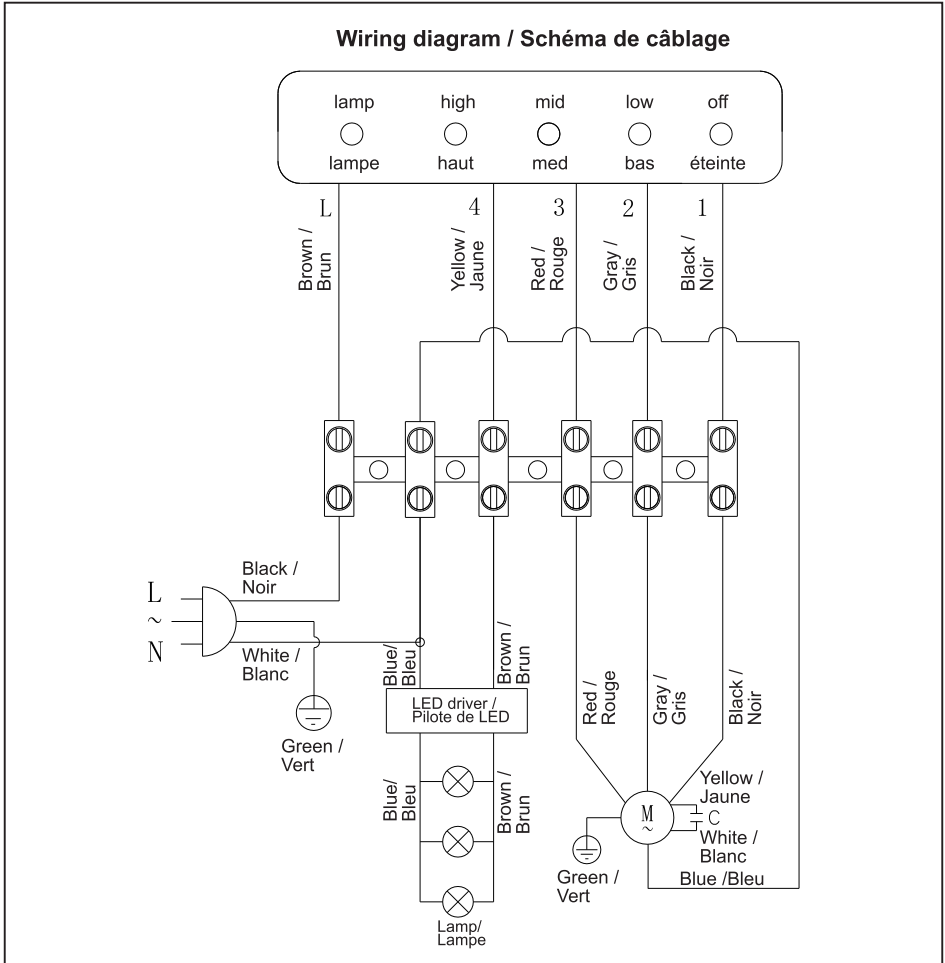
Wiring diagram / Schéma de câblage

lamp high mid low off
lampe haut med bas éteinte

L 4 3 2 1

Brown / Brun
Yellow / Jaune
Red / Rouge
Gray / Gris
Black / Noir

L
~
N

Black / Noir
White / Blanc

Green / Vert

Blue/ Bleu
Brown / Brun

LED driver / Pilote de LED

Blue/ Bleu
Brown / Brun

Lamp/ Lampe

Red / Rouge
Gray / Gris
Black / Noir

Yellow / Jaune
M
~
C
White / Blanc

Green / Vert
Blue /Bleu